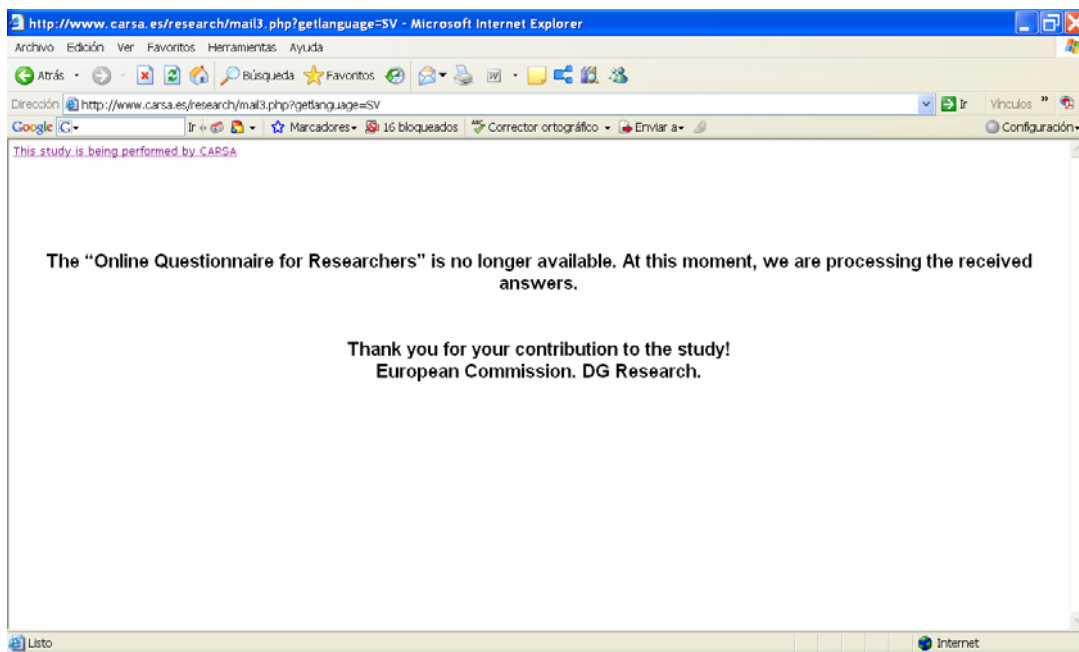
http://www.carsa.es/research/mail3.php?getlanguage=SV - Microsoft Internet Explorer

Archivo Edición Ver Favoritos Herramientas Ayuda

Atrás Búsqueda Favoritos

Dirección http://www.carsa.es/research/mail3.php?getlanguage=SV Ir Vínculos »

Google G- Ir Marcadores- 16 bloqueados Corrector ortográfico Enviar a- Configuración-

This study is being performed by CARSA

The "Online Questionnaire for Researchers" is no longer available. At this moment, we are processing the received answers.

Thank you for your contribution to the study!
European Commission. DG Research.

Listo Internet